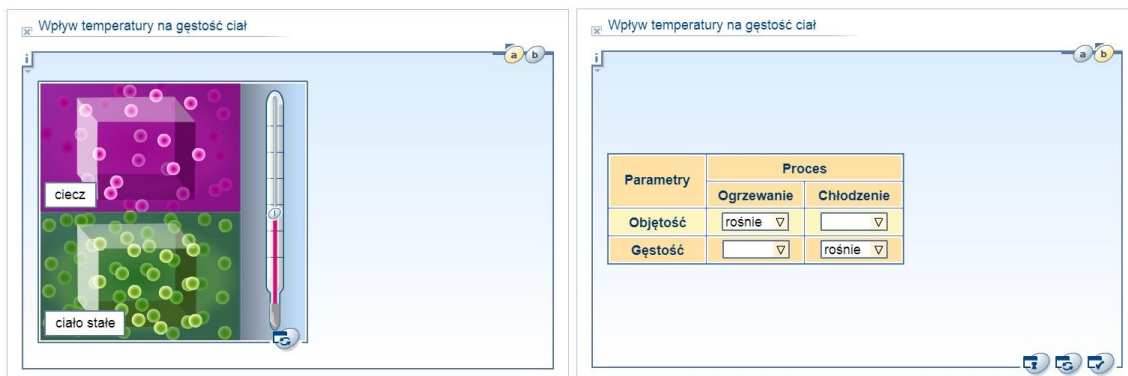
Wpływ temperatury na gęstość ciał

i

a b

ciecz

ciało stałe

Wpływ temperatury na gęstość ciał

i

a b

| Parametry | Proces | |
|---|---|---|
| | Ogrzewanie | Chłodzenie |
| Objętość | rośnie ▽ | ▽ |
| Gęstość | ▽ | rośnie ▽ |